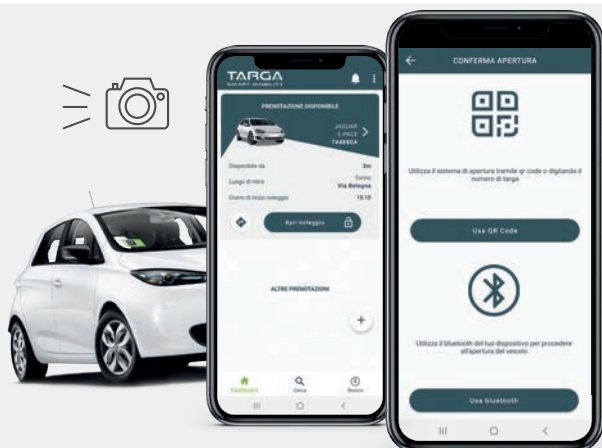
TARGA
SMART MOBILITY

PRENOTAZIONE DISPONIBILE

JAGUAR
E-PACE
TA000GA

Disponibile da 3m

Luogo di ritiro Torino
Via Bologna

Orario di inizio noleggio 15:15

Apri noleggio

ALTRE PRENOTAZIONI

Dashboard Cerca Storico

CONFERMA APERTURA

Utilizza il sistema di apertura tramite qr code o digitando il numero di targa

Usa QR Code

Utilizza il bluetooth del tuo dispositivo per procedere all'apertura del veicolo

Usa bluetooth